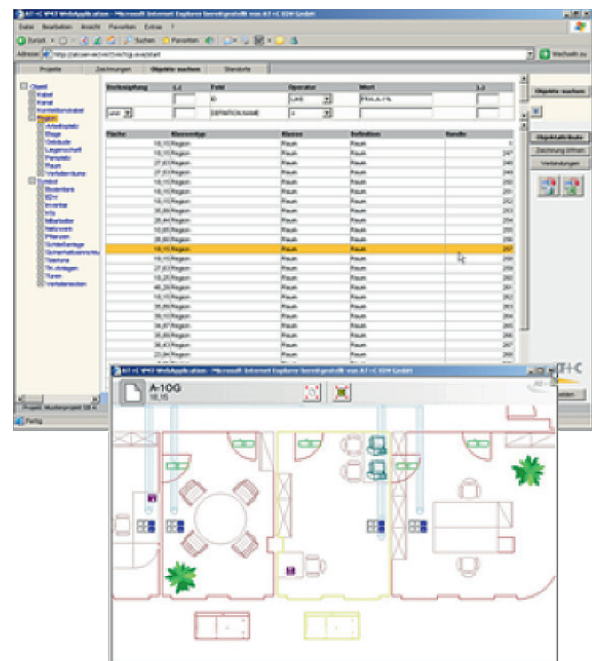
AT+C WebApplication - Microsoft Internet Explorer bereitgestellt von AT+C EDV GmbH

Datei Bearbeiten Ansicht Favoriten Extras ?

Zurück Suchen Favoriten

Adresse http://atcserver/web/vwsp.aspx?start Wechseln zu

Projekte Zeichnungen Objekte suchen Standorte

Objekte suchen

Verknüpfung | ( | Feld | Operator | Wert | )
--- | --- | --- | --- | --- | ---
| | ID | LIKE | FRA.A.1% |
UND | | DEFINITION.NAME | = | |

| Fläche | Klassentyp | Klasse | Definition | Handle |
| --- | --- | --- | --- | --- |
| 18,15 | Region | Raum | Raum | 6 |
| 18,15 | Region | Raum | Raum | 247 |
| 27,83 | Region | Raum | Raum | 248 |
| 27,83 | Region | Raum | Raum | 249 |
| 18,15 | Region | Raum | Raum | 250 |
| 18,15 | Region | Raum | Raum | 251 |
| 18,15 | Region | Raum | Raum | 252 |
| 36,89 | Region | Raum | Raum | 253 |
| 26,44 | Region | Raum | Raum | 254 |
| 10,08 | Region | Raum | Raum | 255 |
| 26,60 | Region | Raum | Raum | 256 |
| 18,15 | Region | Raum | Raum | 257 |
| 18,15 | Region | Raum | Raum | 258 |
| 27,83 | Region | Raum | Raum | 259 |
| 18,28 | Region | Raum | Raum | 260 |
| 46,39 | Region | Raum | Raum | 261 |
| 18,15 | Region | Raum | Raum | 262 |
| 18,15 | Region | Raum | Raum | 263 |
| 35,89 | Region | Raum | Raum | 264 |
| 18,15 | Region | Raum | Raum | 265 |
| 34,87 | Region | Raum | Raum | 266 |
| 36,88 | Region | Raum | Raum | 267 |
| 36,43 | Region | Raum | Raum | 268 |
| 23,84 | Region | Raum | Raum | 269 |

Objekt-Attribute
Zeichnung öffnen
Verbindungen

Projekt: Musterprojekt

Fertig

AT+C WebApplication - Microsoft Internet Explorer bereitgestellt von AT+C EDV GmbH

A-10G
18,15

AT+C